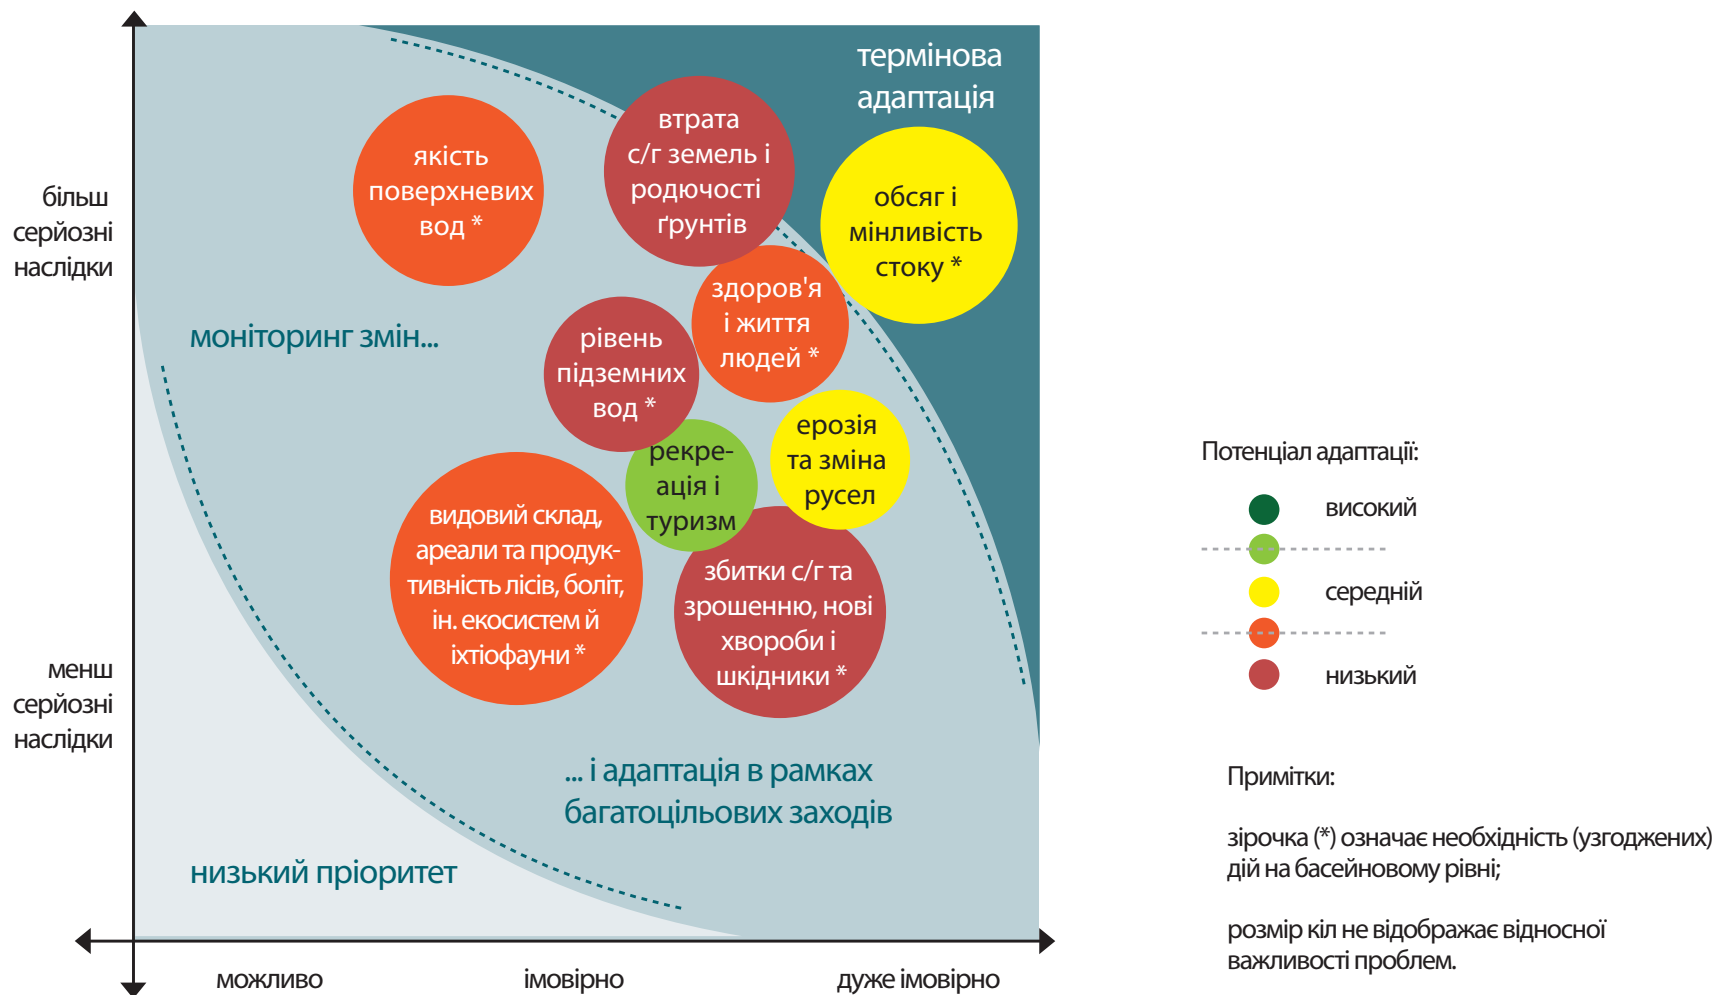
більш серйозні наслідки

менш серйозні наслідки

термінова адаптація

якість поверхневих вод *

втрата с/г земель і родючості ґрунтів

обсяг і мінливість стоку *

здоров'я і життя людей *

моніторинг змін...

рівень підземних вод *

ерозія та зміна русел

рекре-ація і туризм

видовий склад, ареали та продук-тивність лісів, боліт, ін. екосистем й іхтіофауни *

збитки с/г та зрошенню, нові хвороби і шкідники *

... і адаптація в рамках багатоцільових заходів

низький пріоритет

можливо

імовірно

дуже імовірно

Потенціал адаптації:

високий

середній

низький

Примітки:

зірочка (*) означає необхідність (узгоджених) дій на басейновому рівні;

розмір кіл не відображає відносної важливості проблем.